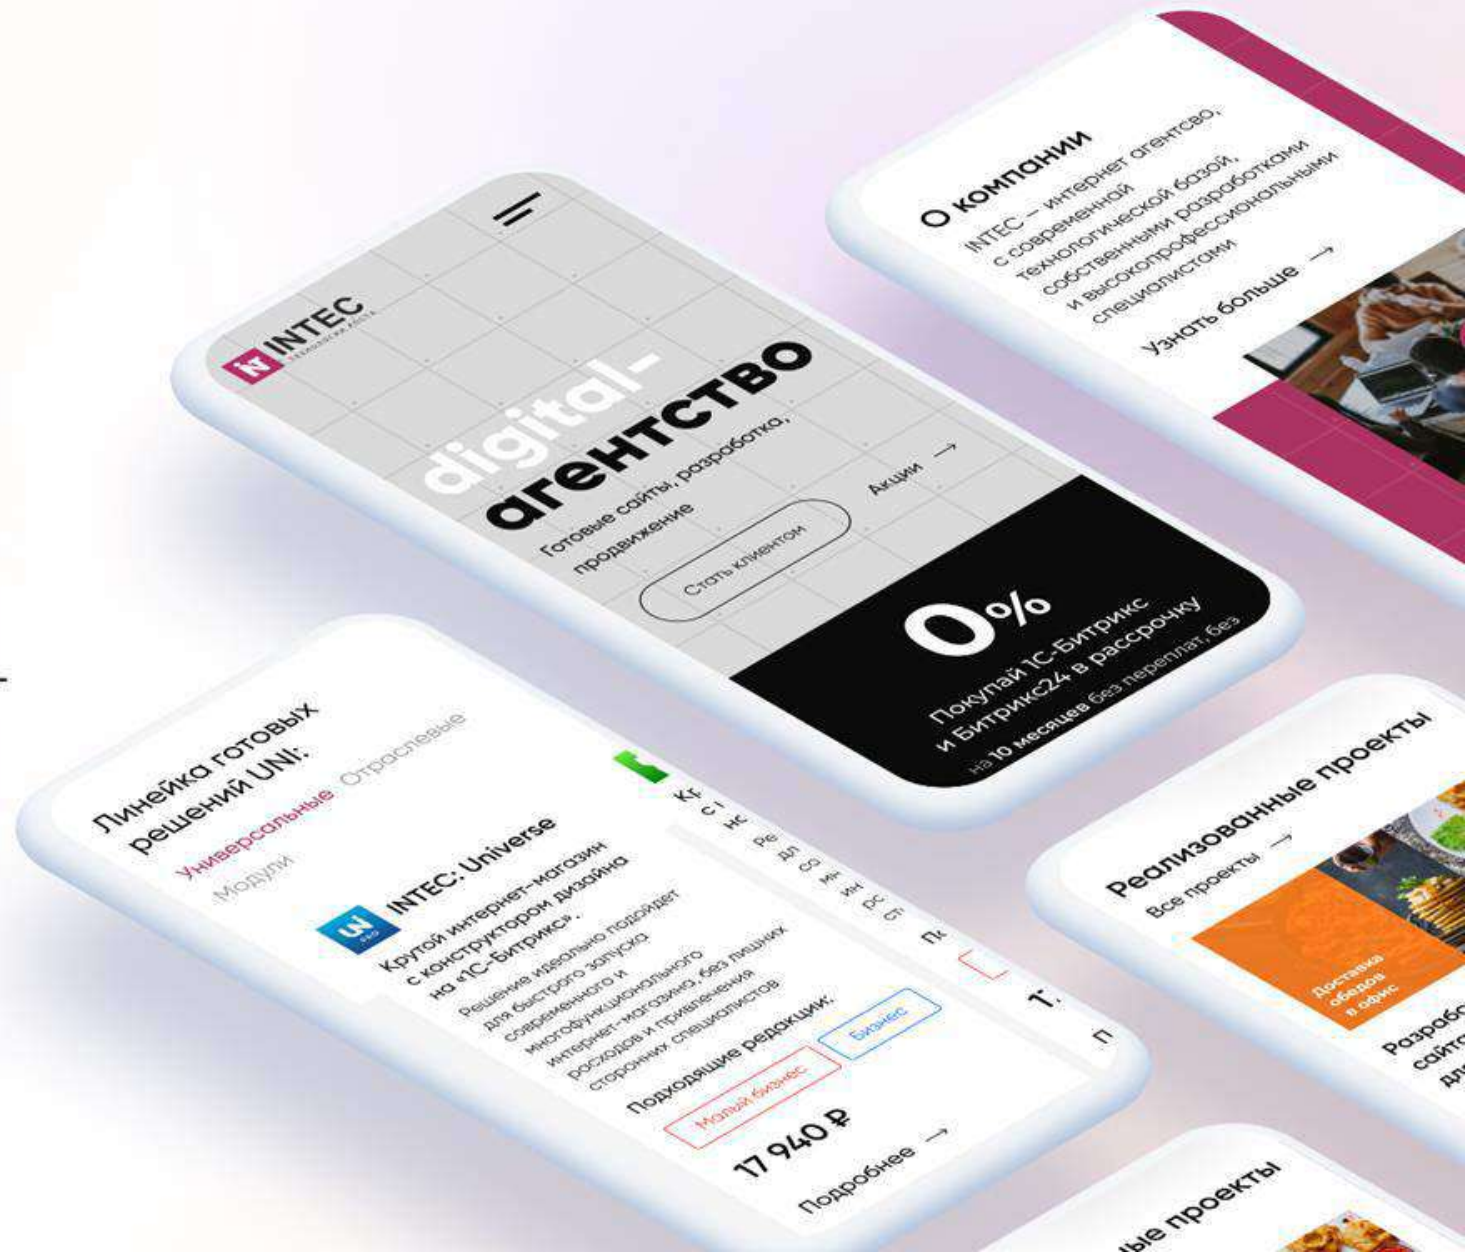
INTEC

digital-агентство

Готовые сайты, разработка, продвижение

Стать клиентом

Акции →

0%

Покупай 1С-Битрикс и Битрикс24 в рассрочку на 10 месяцев без переплат, без

О компании

INTEC – интернет агентсво, с современной технологической базой, собственными разработками и высокопрофессиональными специалистами

Узнать больше →

Линейка готовых решений UNI:

Универсальные Отраслевые Модули

INTEC: Universe

Крутой интернет-магазин с конструктором дизайна на «1С-Битрикс».

Решение идеально подойдет для быстрого запуска современного и многофункционального интернет-магазина, без лишних расходов и привлечения сторонних специалистов

Подходящие редакции:

Малый бизнес

Бизнес

17 940 ₽

Подробнее →

Реализованные проекты

Все проекты →

Доставка обедов в офис

Разрабо сайто дл

ые проекты